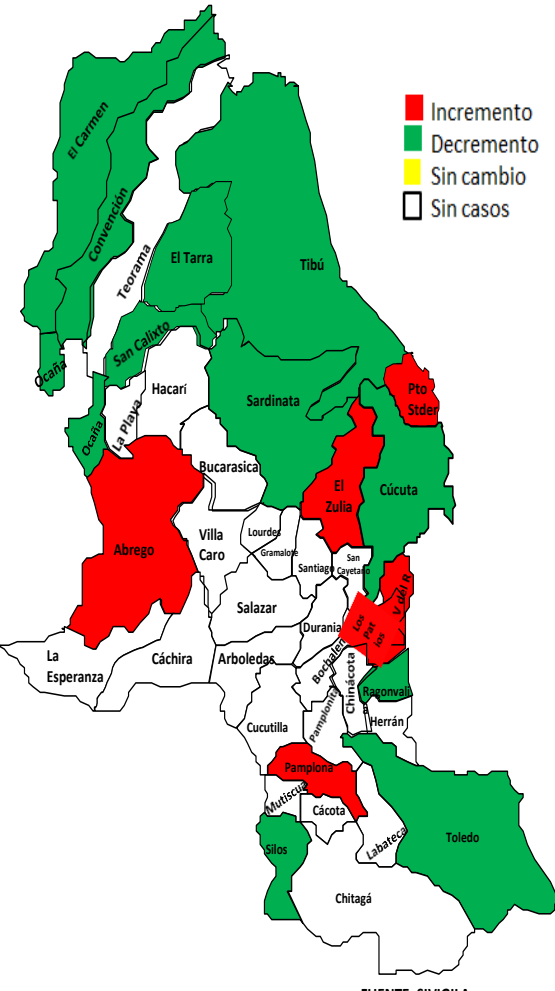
Incremento
Decremento
Sin cambio
Sin casos

El Carmen
Convención
Teorama
El Tarra
Tibú
Ocaña
San Calixto
Hacarí
Sardinata
Pto Stder
Ocaña
La Playa
Bucarasica
El Zulia
Cúcuta
Abrego
Villa Caro
Lourdes
Gramalote
Santiago
San Cayetano
Salazar
V del R
Los Pat ios
Durania
La Esperanza
Cáchira
Arboledas
Bochalema
Chinácota
Ragonvalia
Cucutilla
Pamplonita
Herrán
Pamplona
Mutiscua
Cácota
Silos
Labateca
Toledo
Chitagá
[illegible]